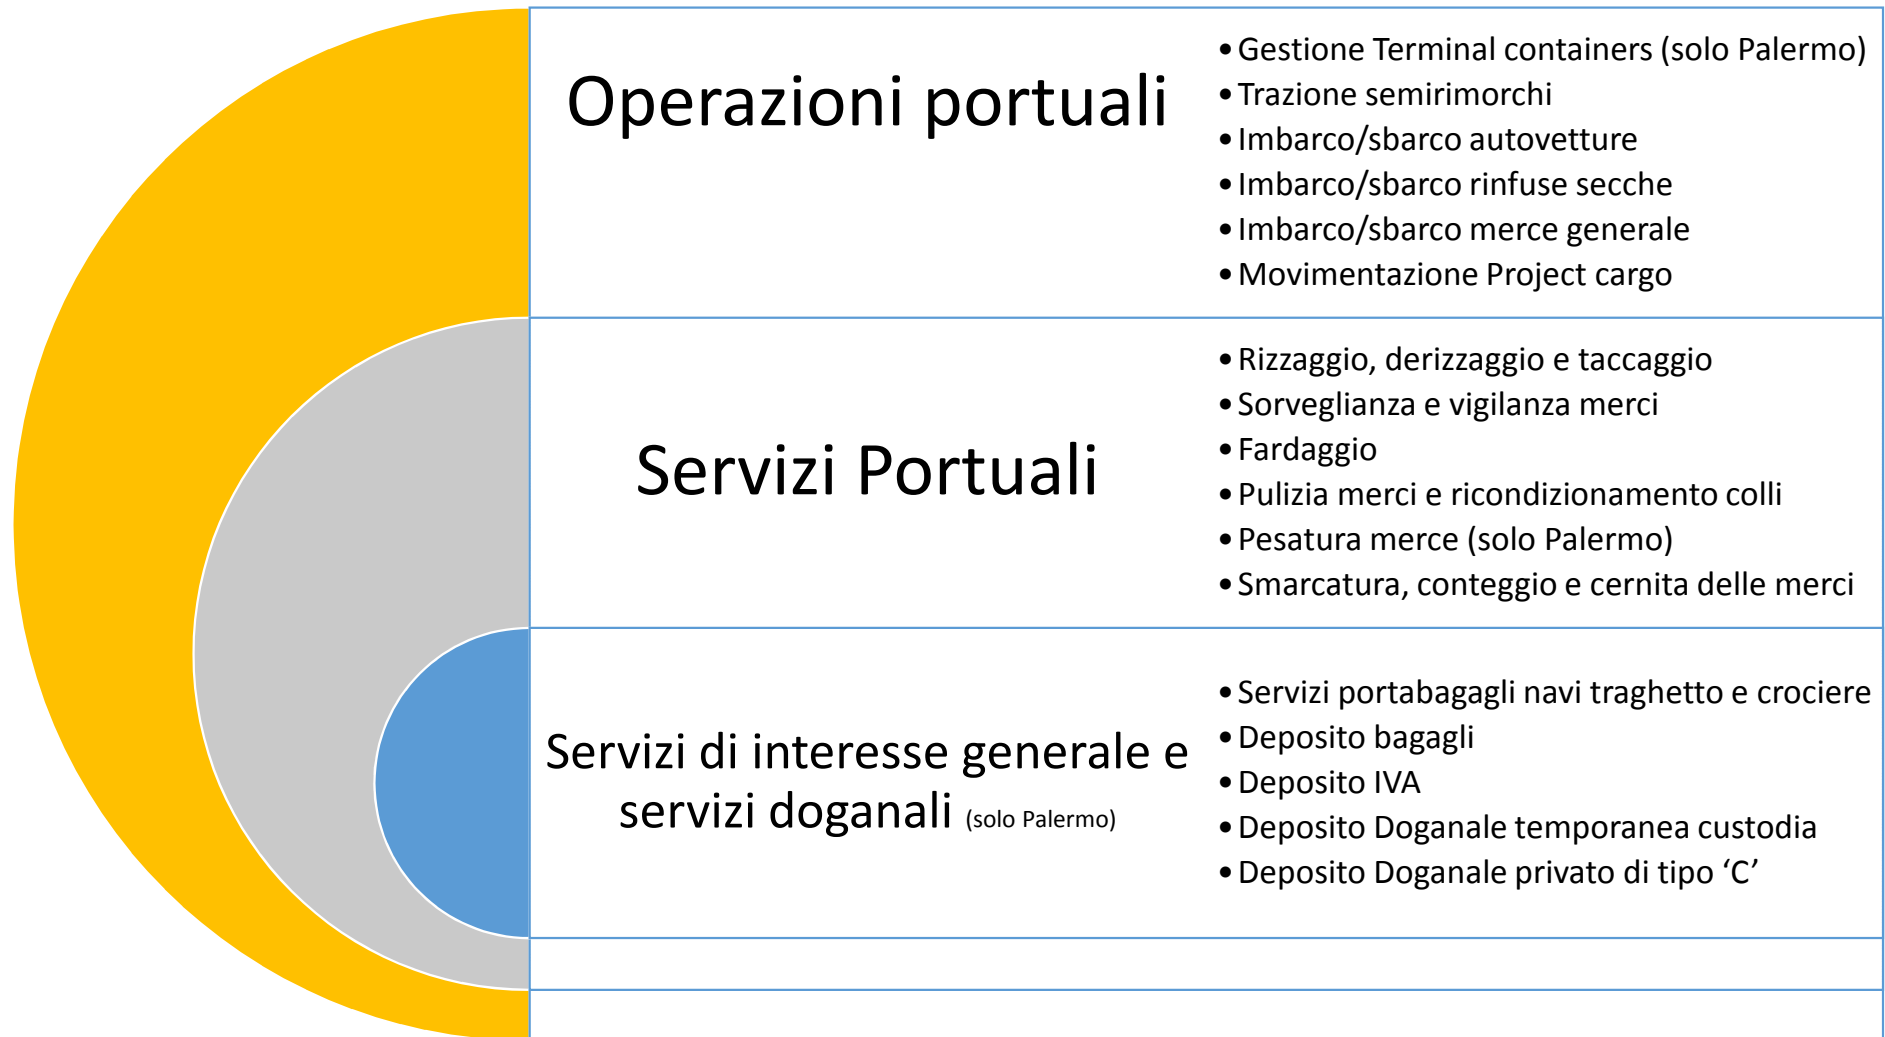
Operazioni portuali

- Gestione Terminal containers (solo Palermo)
- Trazione semirimorchi
- Imbarco/sbarco autovetture
- Imbarco/sbarco rinfuse secche
- Imbarco/sbarco merce generale
- Movimentazione Project cargo

Servizi Portuali

- Rizzaggio, derizzaggio e taccaggio
- Sorveglianza e vigilanza merci
- Fardaggio
- Pulizia merci e ricondizionamento colli
- Pesatura merce (solo Palermo)
- Smarcatura, conteggio e cernita delle merci

Servizi di interesse generale e servizi doganali (solo Palermo)

- Servizi portabagagli navi traghetto e crociere
- Deposito bagagli
- Deposito IVA
- Deposito Doganale temporanea custodia
- Deposito Doganale privato di tipo ‘C’